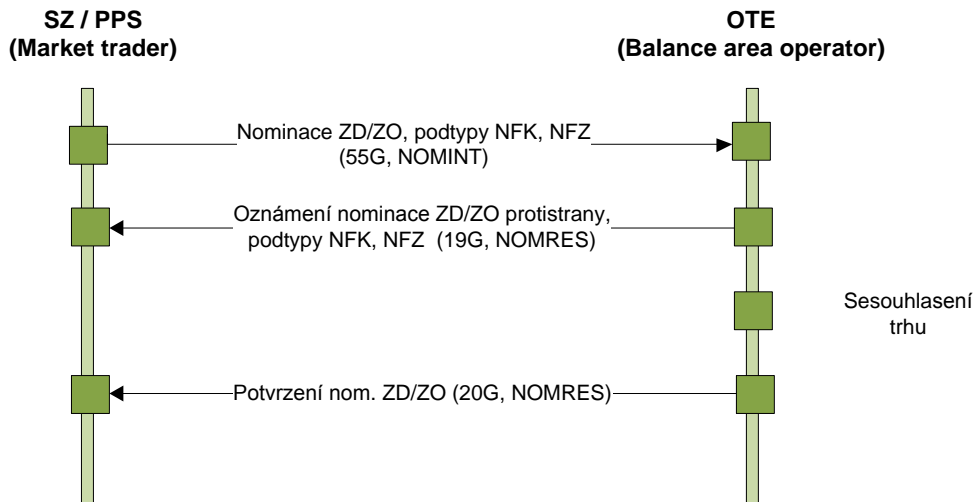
SZ / PPS
(Market trader)

OTE
(Balance area operator)

Nominace ZD/ZO, podtypy NFK, NFZ
(55G, NOMINT)

Oznámení nominace ZD/ZO protistrany, podtypy NFK, NFZ (19G, NOMRES)

Sesouhlasení trhu

Potvrzení nom. ZD/ZO (20G, NOMRES)